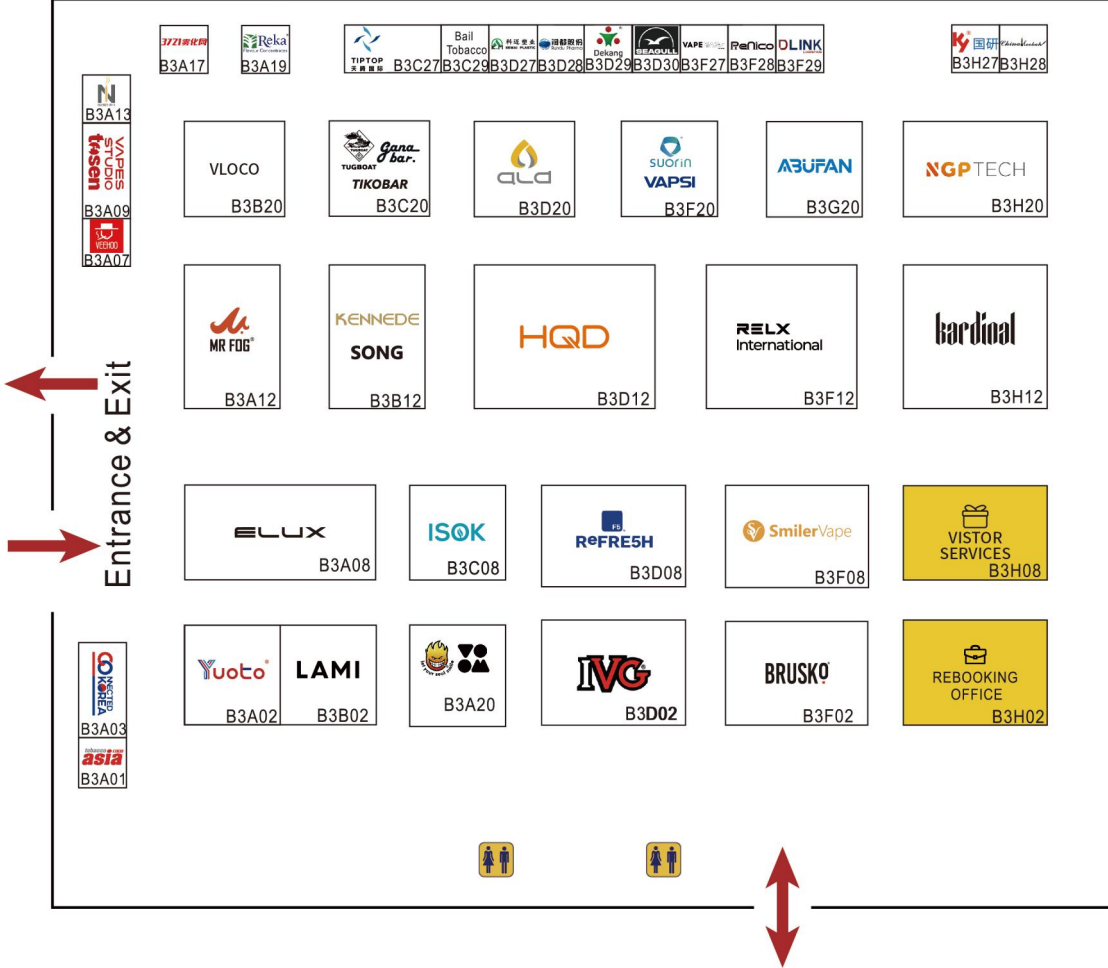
3721雾化网
B3A17

Reka
B3A19

TIPTOP 天晋国际
B3C27

Bail Tobacco
B3C29

科道塑业
B3D27

通都股份
B3D28

Dekang
B3D29

SEAGULL
B3D30

VAPE
B3F27

ReNico
B3F28

DLINK
B3F29

KY 国研
B3H27

B3H28

B3A13

VAPES STUDIO
t4sen
B3A09

VEEHOO
B3A07

VLOCO
B3B20

TUGBOAT
Gana bar.
TIKOBAR
B3C20

ala
B3D20

suorin
VAPSI
B3F20

ABUFAN
B3G20

NGP TECH
B3H20

MR FOG
B3A12

KENNEDE
SONG
B3B12

HQD
B3D12

RELX
International
B3F12

kardinal
B3H12

Entrance & Exit

ELUX
B3A08

ISOK
B3C08

F5
ReFRE5H
B3D08

SmilerVape
B3F08

VISTOR SERVICES
B3H08

CONNECTED KOREA
B3A03

tobacco asia
B3A01

Yuoto
B3A02

LAMI
B3B02

B3A20

IVG
B3D02

BRUSKO
B3F02

REBOOKING OFFICE
B3H02